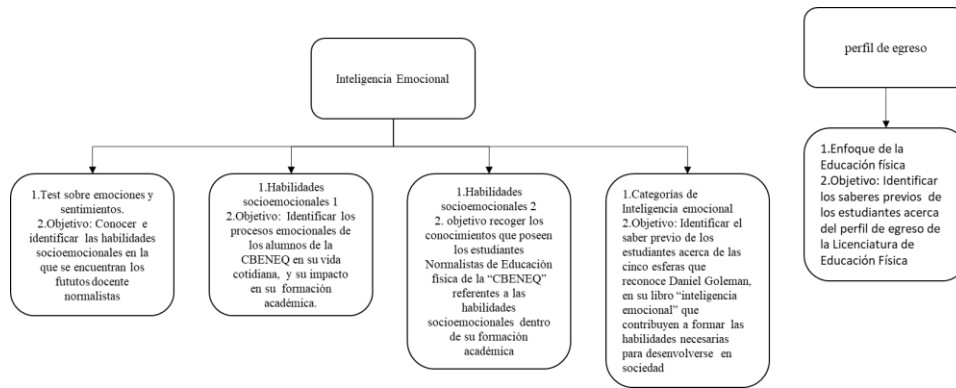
Inteligencia Emocional

1.Test sobre emociones y sentimientos.
2.Objetivo: Conocer e identificar las habilidades socioemocionales en la que se encuentran los fututos docente normalistas

1.Habilidades socioemocionales 1
2.Objetivo: Identificar los procesos emocionales de los alumnos de la CBENEQ en su vida cotidiana, y su impacto en su formación académica.

1.Habilidades socioemocionales 2
2. objetivo recoger los conocimientos que poseen los estudiantes Normalistas de Educación física de la "CBENEQ" referentes a las habilidades socioemocionales dentro de su formación académica

1.Categorías de Inteligencia emocional
2.Objetivo: Identificar el saber previo de los estudiantes acerca de las cinco esferas que reconoce Daniel Goleman, en su libro "inteligencia emocional" que contribuyen a formar las habilidades necesarias para desenvolverse en sociedad

perfil de egreso

1.Enfoque de la Educación física
2.Objetivo: Identificar los saberes previos de los estudiantes acerca del perfil de egreso de la Licenciatura de Educación Física